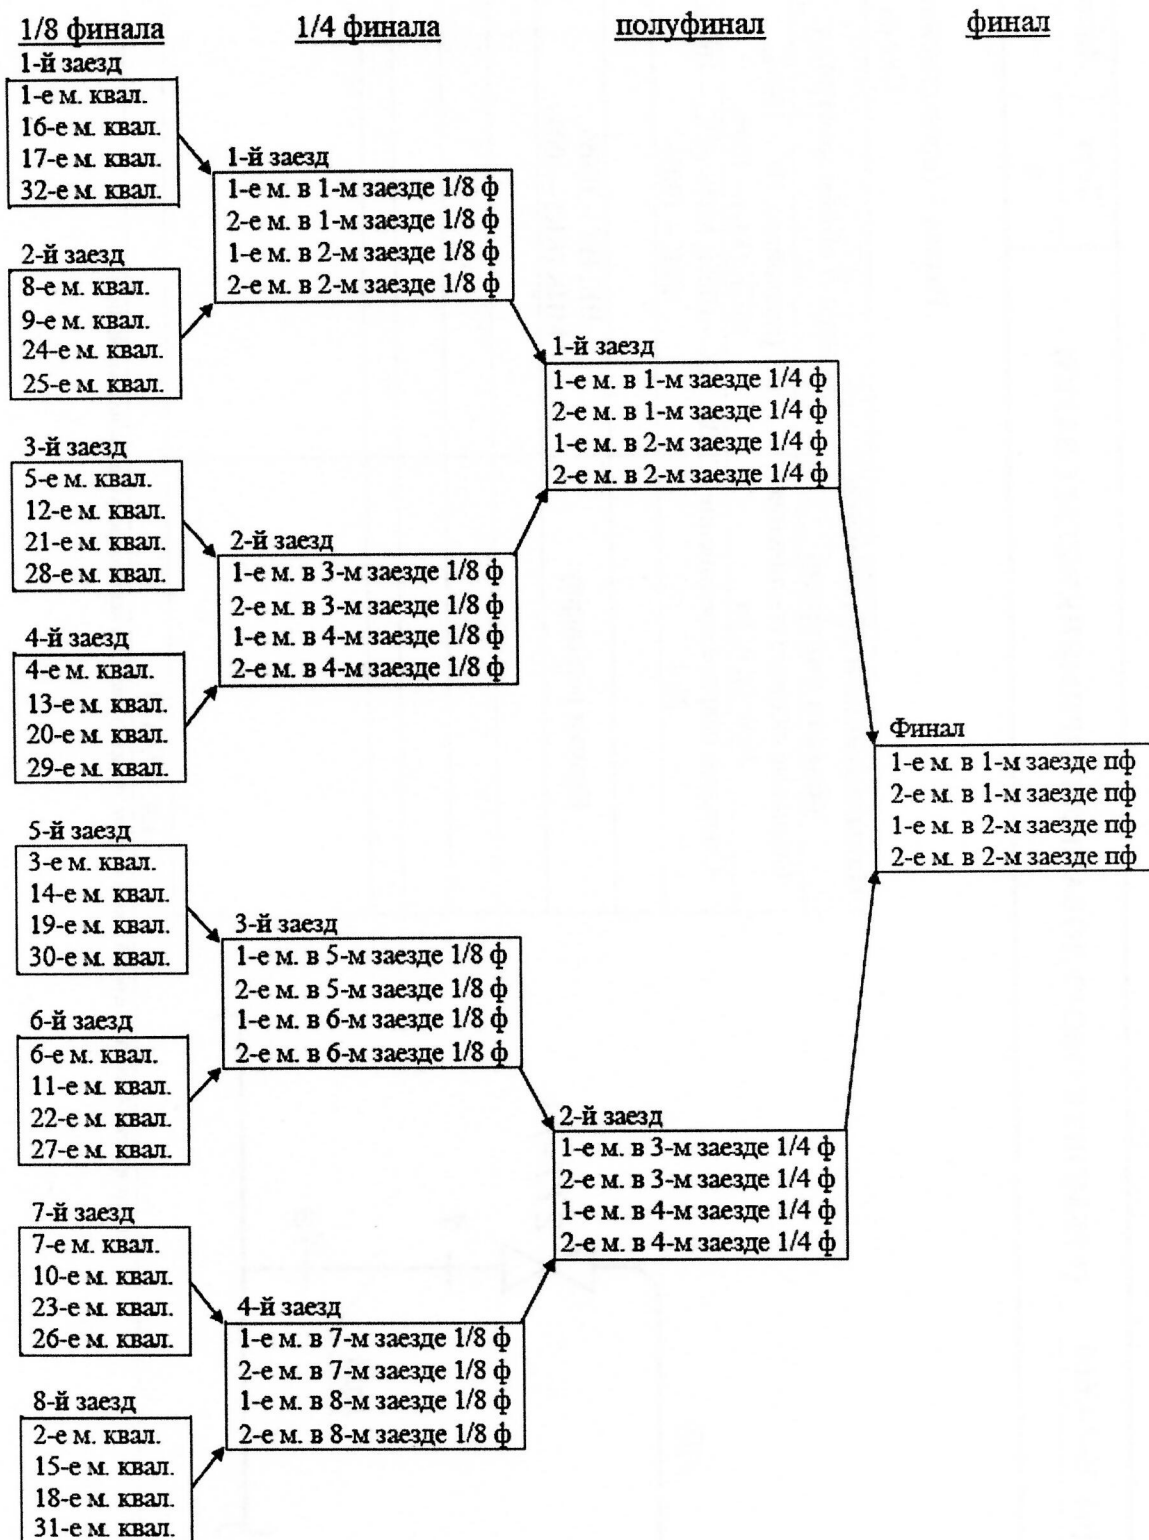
1/8 финала

1/4 финала

полуфинал

финал

1-й заезд
1-е м. квал.
16-е м. квал.
17-е м. квал.
32-е м. квал.

2-й заезд
8-е м. квал.
9-е м. квал.
24-е м. квал.
25-е м. квал.

3-й заезд
5-е м. квал.
12-е м. квал.
21-е м. квал.
28-е м. квал.

4-й заезд
4-е м. квал.
13-е м. квал.
20-е м. квал.
29-е м. квал.

5-й заезд
3-е м. квал.
14-е м. квал.
19-е м. квал.
30-е м. квал.

6-й заезд
6-е м. квал.
11-е м. квал.
22-е м. квал.
27-е м. квал.

7-й заезд
7-е м. квал.
10-е м. квал.
23-е м. квал.
26-е м. квал.

8-й заезд
2-е м. квал.
15-е м. квал.
18-е м. квал.
31-е м. квал.

1-й заезд
1-е м. в 1-м заезде 1/8 ф
2-е м. в 1-м заезде 1/8 ф
1-е м. в 2-м заезде 1/8 ф
2-е м. в 2-м заезде 1/8 ф

2-й заезд
1-е м. в 3-м заезде 1/8 ф
2-е м. в 3-м заезде 1/8 ф
1-е м. в 4-м заезде 1/8 ф
2-е м. в 4-м заезде 1/8 ф

3-й заезд
1-е м. в 5-м заезде 1/8 ф
2-е м. в 5-м заезде 1/8 ф
1-е м. в 6-м заезде 1/8 ф
2-е м. в 6-м заезде 1/8 ф

4-й заезд
1-е м. в 7-м заезде 1/8 ф
2-е м. в 7-м заезде 1/8 ф
1-е м. в 8-м заезде 1/8 ф
2-е м. в 8-м заезде 1/8 ф

1-й заезд
1-е м. в 1-м заезде 1/4 ф
2-е м. в 1-м заезде 1/4 ф
1-е м. в 2-м заезде 1/4 ф
2-е м. в 2-м заезде 1/4 ф

2-й заезд
1-е м. в 3-м заезде 1/4 ф
2-е м. в 3-м заезде 1/4 ф
1-е м. в 4-м заезде 1/4 ф
2-е м. в 4-м заезде 1/4 ф

Финал
1-е м. в 1-м заезде пф
2-е м. в 1-м заезде пф
1-е м. в 2-м заезде пф
2-е м. в 2-м заезде пф